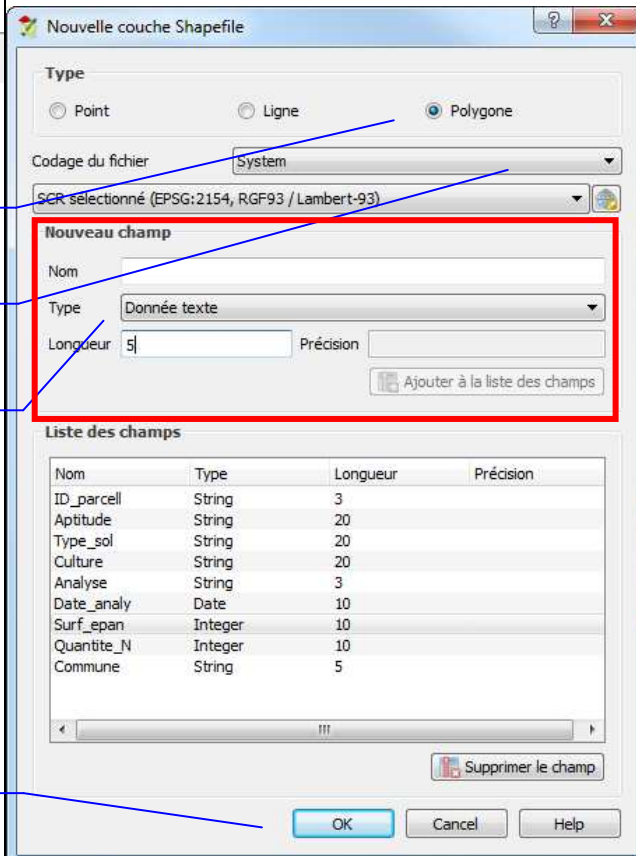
Nouvelle couche Shapefile

Type

Point

Ligne

Polygone

Codage du fichier

System

SCR sélectionné (EPSG:2154, RGF93 / Lambert-93)

Nouveau champ

Nom

Type

Donnée texte

Longueur

5

Précision

Ajouter à la liste des champs

Liste des champs

| Nom | Type | Longueur | Précision |
|---|---|---|---|
| ID_parcell | String | 3 | |
| Aptitude | String | 20 | |
| Type_sol | String | 20 | |
| Culture | String | 20 | |
| Analyse | String | 3 | |
| Date_analy | Date | 10 | |
| Surf_epan | Integer | 10 | |
| Quantite_N | Integer | 10 | |
| Commune | String | 5 | |

Supprimer le champ

OK

Cancel

Help